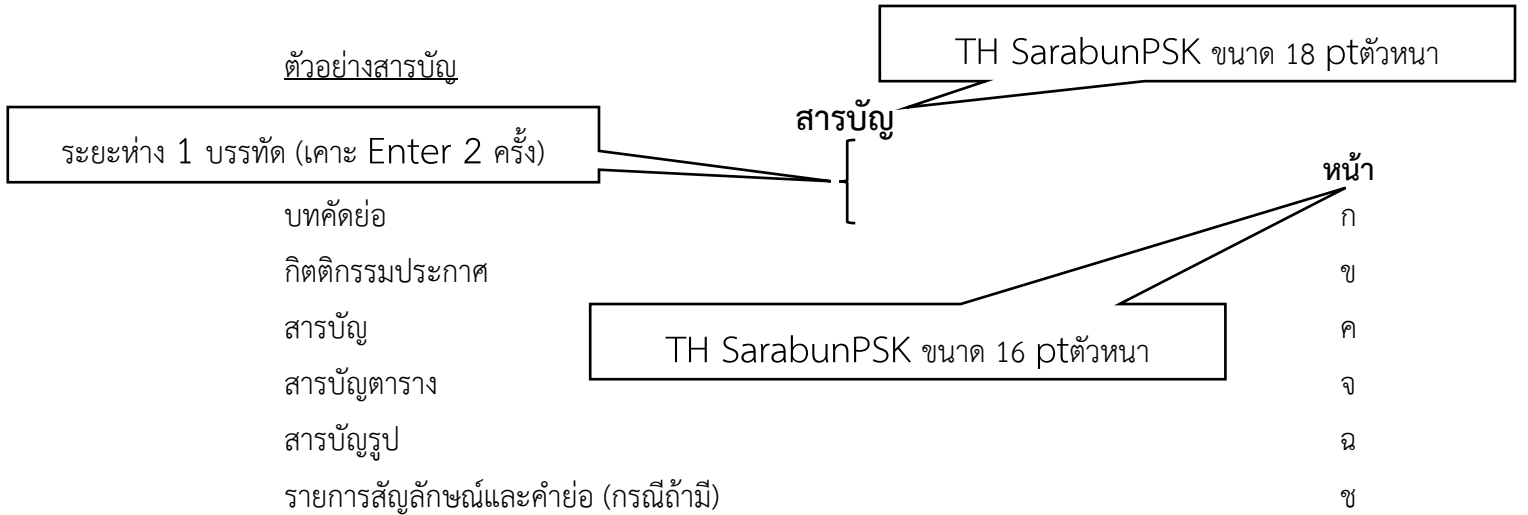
ตัวอย่างสารบัญ

TH SarabunPSK ขนาด 18 ptตัวหนา

สารบัญ

ระยะห่าง 1 บรรทัด (เคาะ Enter 2 ครั้ง)

หน้า

บทคัดย่อ ก

กิตติกรรมประกาศ ข

สารบัญ ค

TH SarabunPSK ขนาด 16 ptตัวหนา

สารบัญตาราง จ

สารบัญรูป ฉ

รายการสัญลักษณ์และคำย่อ (กรณีถ้ามี) ช